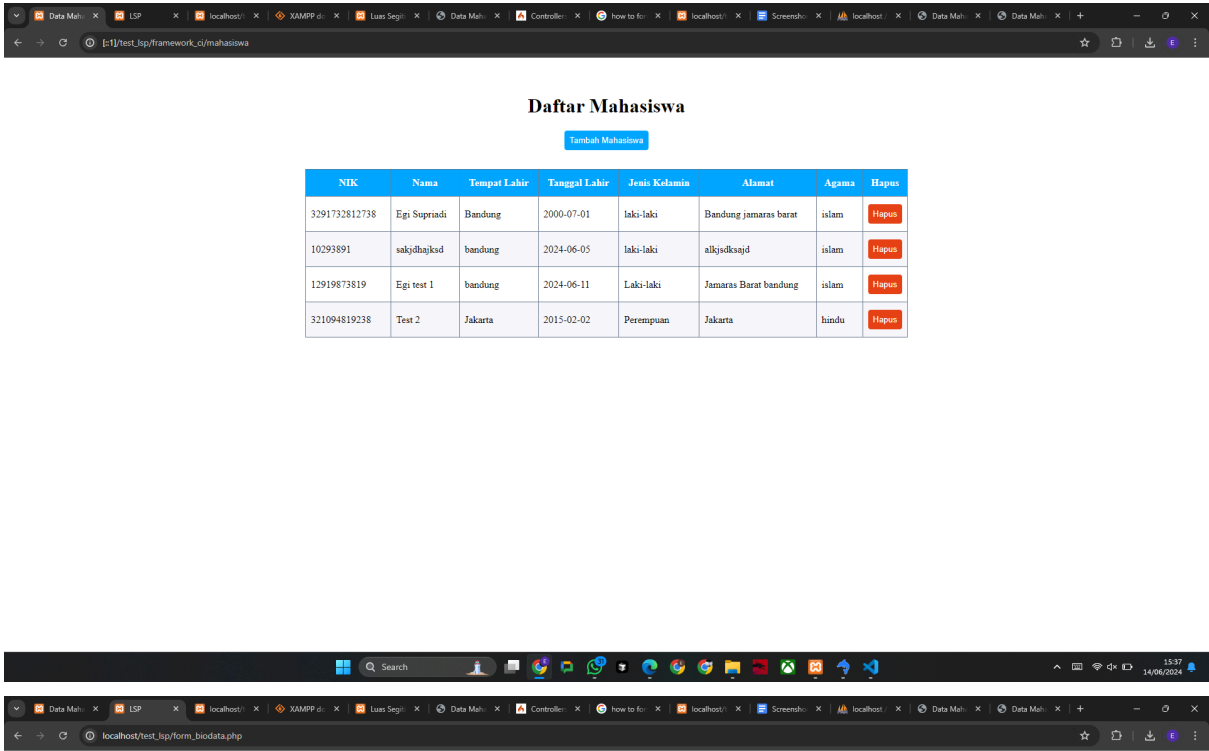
Data Maha × LSP × localhost/ × XAMPP da × Luas Segiti × Data Maha × Controller × how to for × localhost/ × Screensho × localhost / × Data Maha × Data Maha × +

[::1]/test_lsp/framework_ci/mahasiswa

Daftar Mahasiswa

Tambah Mahasiswa

| NIK | Nama | Tempat Lahir | Tanggal Lahir | Jenis Kelamin | Alamat | Agama | Hapus |
|---|---|---|---|---|---|---|---|
| 3291732812738 | Egi Supriadi | Bandung | 2000-07-01 | laki-laki | Bandung jamaras barat | islam | Hapus |
| 10293891 | sakjdhajksd | bandung | 2024-06-05 | laki-laki | alkjsdksajd | islam | Hapus |
| 12919873819 | Egi test 1 | bandung | 2024-06-11 | Laki-laki | Jamaras Barat bandung | islam | Hapus |
| 321094819238 | Test 2 | Jakarta | 2015-02-02 | Perempuan | Jakarta | hindu | Hapus |

Search

15:37
14/06/2024

Data Maha × LSP × localhost/ × XAMPP da × Luas Segiti × Data Maha × Controller × how to for × localhost/ × Screensho × localhost / × Data Maha × Data Maha × +

localhost/test_lsp/form_biodata.php